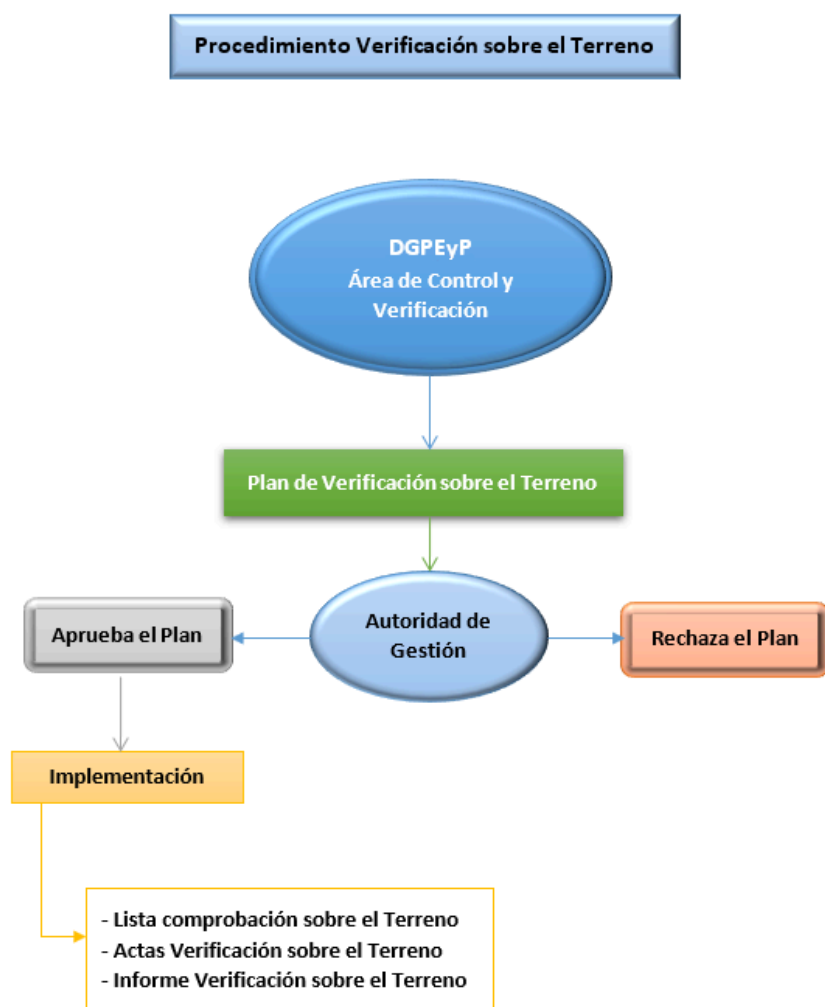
Procedimiento Verificación sobre el Terreno

DGPEyP
Área de Control y Verificación

Plan de Verificación sobre el Terreno

Aprueba el Plan

Autoridad de Gestión

Rechaza el Plan

Implementación

- Lista comprobación sobre el Terreno
- Actas Verificación sobre el Terreno
- Informe Verificación sobre el Terreno